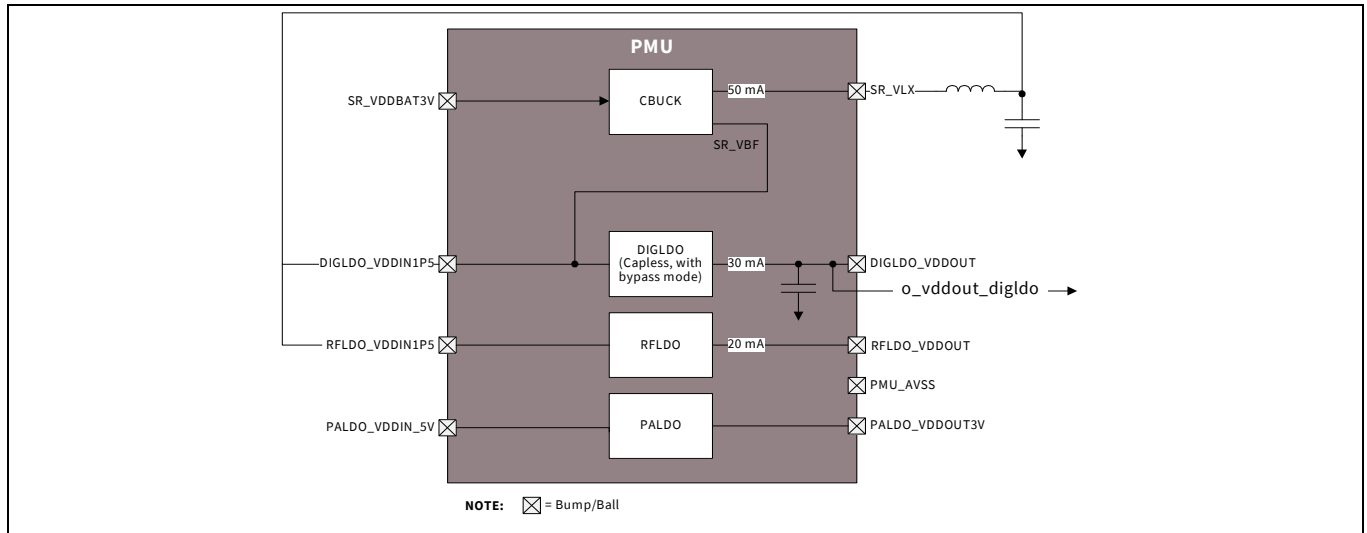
PMU

SR_VDDBAT3V

CBUCK

50 mA

SR_VLX

SR_VBF

DIGLDO_VDDIN1P5

DIGLDO
(Capless, with bypass mode)

30 mA

DIGLDO_VDDOUT

o_vddout_digldo

RFLDO_VDDIN1P5

RFLDO

20 mA

RFLDO_VDDOUT

PMU_AVSS

PALDO_VDDIN_5V

PALDO

PALDO_VDDOUT3V

NOTE: = Bump/Ball